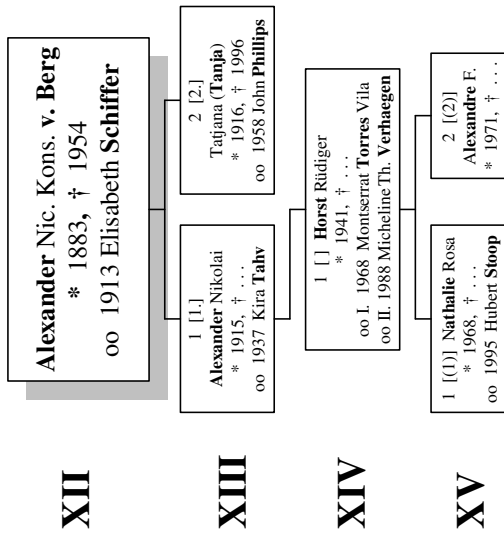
XII

XIII

XIV

XV

**Alexander** Nic. Kons. v. **Berg**
\* 1883, † 1954
oo 1913 Elisabeth **Schiffer**

1 [1.]
**Alexander** Nikolai
\* 1915, † . . .
oo 1937 Kira **Tahv**

2 [2.]
Tatjana (**Tanja**)
\* 1916, † 1996
oo 1958 John **Phillips**

1 [] **Horst** Rüdiger
\* 1941, † . . .
oo I. 1968 Montserrat **Torres** Vila
oo II. 1988 Micheline Th. **Verhaegen**

1 [(1)] **Nathalie** Rosa
\* 1968, † . . .
oo 1995 Hubert **Stoop**

2 [(2)]
**Alexandre** F.
\* 1971, † . . .